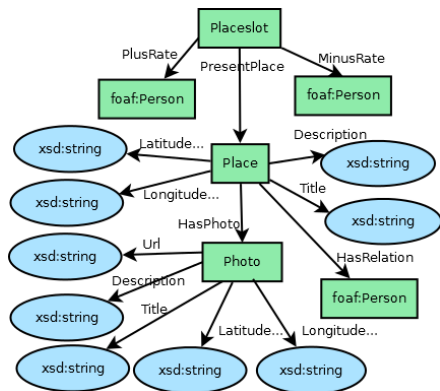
Placeslot

PlusRate

PresentPlace

MinusRate

foaf:Person

foaf:Person

xsd:string

Latitude...

Place

Description

xsd:string

xsd:string

Longitude...

Title

xsd:string

HasPhoto

xsd:string

Url

Photo

HasRelation

Description

foaf:Person

xsd:string

Title

Latitude...

Longitude...

xsd:string

xsd:string

xsd:string